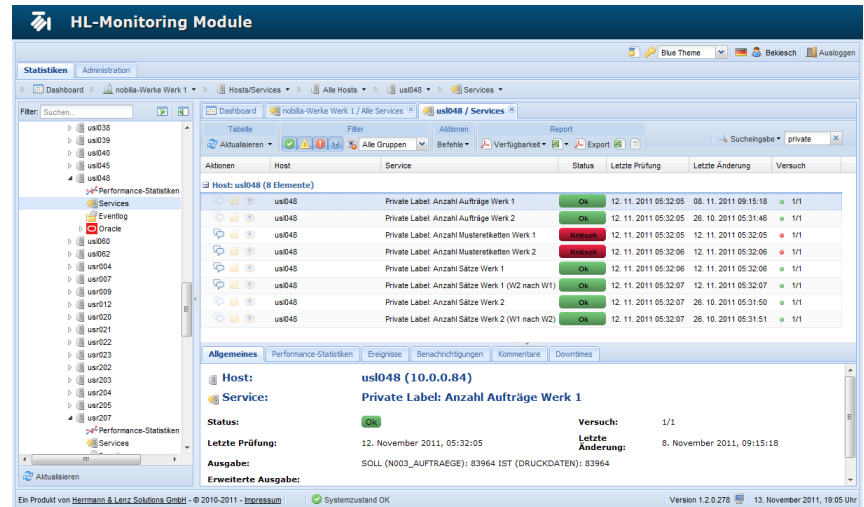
HL-Monitoring Module

Blue Theme | Bekiesch | Ausloggen

Statistiken | Administration

Dashboard | nobilia-Werke Werk 1 | Hosts/Services | Alle Hosts | usl048 | Services

Filter: Suchen...

usl038
usl039
usl040
usl045
usl048
Performance-Statistiken
Services
Eventlog
Oracle
usl060
usl062
usr004
usr007
usr009
usr012
usr020
usr021
usr022
usr023
usr202
usr203
usr204
usr205
usr207
Performance-Statistiken
Services

Aktualisieren

Dashboard | nobilia-Werke Werk 1 / Alle Services | usl048 / Services

Tabelle | Filter | Aktionen | Report
Aktualisieren | Alle Gruppen | Befehle | Verfügbarkeit | Export
Sucheingabe | private

| Aktionen | Host | Service | Status | Letzte Prüfung | Letzte Änderung | Versuch |
|---|---|---|---|---|---|---|
| Host: usl048 (8 Elemente) | | | | | | |
| | usl048 | Private Label: Anzahl Aufträge Werk 1 | Ok | 12. 11. 2011 05:32:05 | 08. 11. 2011 09:15:18 | 1/1 |
| | usl048 | Private Label: Anzahl Aufträge Werk 2 | Ok | 12. 11. 2011 05:32:05 | 26. 10. 2011 05:31:46 | 1/1 |
| | usl048 | Private Label: Anzahl Musteretiketten Werk 1 | Kritisch | 12. 11. 2011 05:32:05 | 12. 11. 2011 05:32:05 | 1/1 |
| | usl048 | Private Label: Anzahl Musteretiketten Werk 2 | Kritisch | 12. 11. 2011 05:32:06 | 12. 11. 2011 05:32:06 | 1/1 |
| | usl048 | Private Label: Anzahl Sätze Werk 1 | Ok | 12. 11. 2011 05:32:06 | 12. 11. 2011 05:32:06 | 1/1 |
| | usl048 | Private Label: Anzahl Sätze Werk 1 (W2 nach W1) | Ok | 12. 11. 2011 05:32:07 | 12. 11. 2011 05:32:07 | 1/1 |
| | usl048 | Private Label: Anzahl Sätze Werk 2 | Ok | 12. 11. 2011 05:32:07 | 26. 10. 2011 05:31:50 | 1/1 |
| | usl048 | Private Label: Anzahl Sätze Werk 2 (W1 nach W2) | Ok | 12. 11. 2011 05:32:07 | 26. 10. 2011 05:31:51 | 1/1 |

Allgemeines | Performance-Statistiken | Ereignisse | Benachrichtigungen | Kommentare | Downtimes

Host: usl048 (10.0.0.84)
Service: Private Label: Anzahl Aufträge Werk 1
Status: Ok
Versuch: 1/1
Letzte Prüfung: 12. November 2011, 05:32:05
Letzte Änderung: 8. November 2011, 09:15:18
Ausgabe: SOLL (N003_AUFTRAEGE): 83964 IST (DRUCKDATEN): 83964
Erweiterte Ausgabe:

Ein Produkt von Herrmann & Lenz Solutions GmbH • © 2010-2011 • Impressum | Systemzustand OK | Version 1.2.0.278 | 13. November 2011, 19:05 Uhr